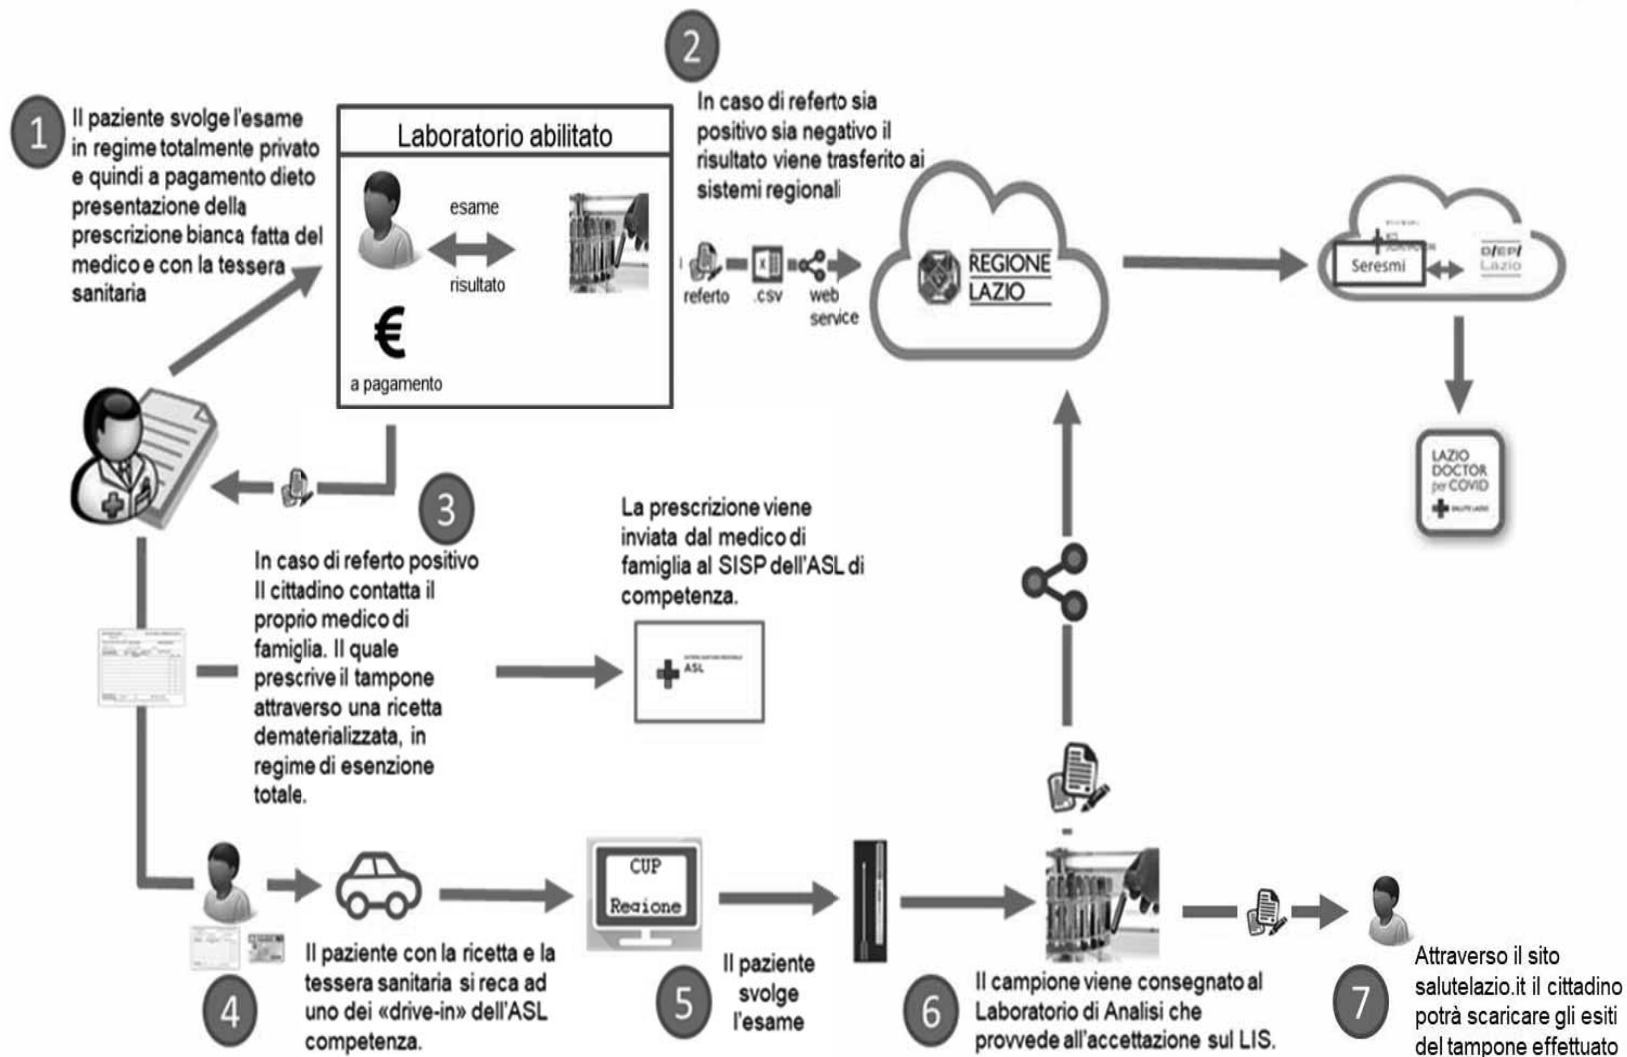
1

Il paziente svolge l'esame in regime totalmente privato e quindi a pagamento dieto presentazione della prescrizione bianca fatta del medico e con la tessera sanitaria

Laboratorio abilitato

esame

risultato

€

a pagamento

2

In caso di referto sia positivo sia negativo il risultato viene trasferito ai sistemi regionali

referto .csv web service

REGIONE LAZIO

Seresmi

DEP Lazio

LAZIO DOCTOR per COVID

3

In caso di referto positivo Il cittadino contatta il proprio medico di famiglia. Il quale prescrive il tampone attraverso una ricetta dematerializzata, in regime di esenzione totale.

La prescrizione viene inviata dal medico di famiglia al SISP dell'ASL di competenza.

ASL

CUP Regione

4

Il paziente con la ricetta e la tessera sanitaria si reca ad uno dei «drive-in» dell'ASL competenza.

5

Il paziente svolge l'esame

6

Il campione viene consegnato al Laboratorio di Analisi che provvede all'accettazione sul LIS.

7

Attraverso il sito salutelazio.it il cittadino potrà scaricare gli esiti del tampone effettuato